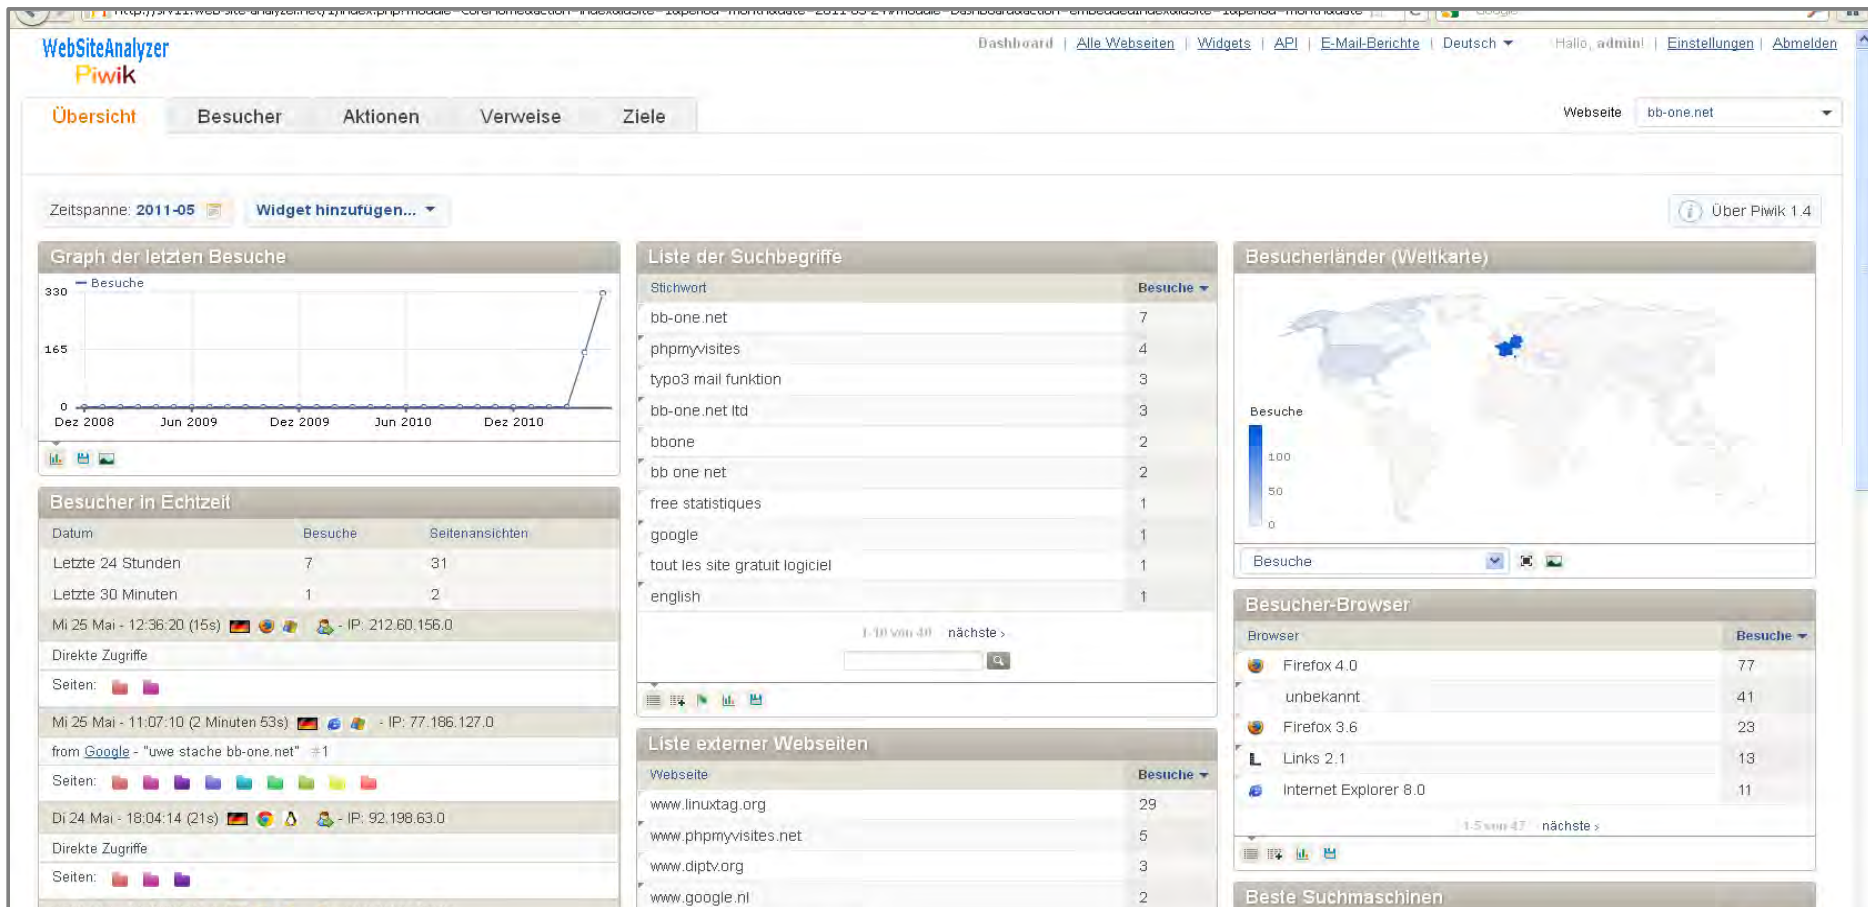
WebSiteAnalyzer
Piwik

Dashboard | Alle Webseiten | Widgets | API | E-Mail-Berichte | Deutsch
Hallo, admin! | Einstellungen | Abmelden

Übersicht Besucher Aktionen Verweise Ziele

Webseite bb-one.net

Zeitspanne: 2011-05 Widget hinzufügen...

Über Piwik 1.4

Graph der letzten Besuche

— Besuche

330
165
0
Dez 2008 Jun 2009 Dez 2009 Jun 2010 Dez 2010

Besucher in Echtzeit

| Datum | Besuche | Seitenansichten |
|---|---|---|
| Letzte 24 Stunden | 7 | 31 |
| Letzte 30 Minuten | 1 | 2 |

Mi 25 Mai - 12:36:20 (15s) - IP: 212.60.156.0
Direkte Zugriffe
Seiten:
Mi 25 Mai - 11:07:10 (2 Minuten 53s) - IP: 77.186.127.0
from Google - "uwe stache bb-one.net" #1
Seiten:
Di 24 Mai - 18:04:14 (21s) - IP: 92.198.63.0
Direkte Zugriffe
Seiten:

Liste der Suchbegriffe

| Stichwort | Besuche |
|---|---|
| bb-one.net | 7 |
| phpmyvisites | 4 |
| typo3 mail funktion | 3 |
| bb-one.net ltd | 3 |
| bbone | 2 |
| bb one net | 2 |
| free statistiques | 1 |
| google | 1 |
| tout les site gratuit logiciel | 1 |
| english | 1 |

1-10 von 40 nächste ›

Liste externer Webseiten

| Webseite | Besuche |
|---|---|
| www.linuxtag.org | 29 |
| www.phpmyvisites.net | 5 |
| www.diptv.org | 3 |
| www.google.nl | 2 |

Besucherländer (Weltkarte)

Besuche
100
50
0

Besuche

Besucher-Browser

| Browser | Besuche |
|---|---|
| Firefox 4.0 | 77 |
| unbekannt | 41 |
| Firefox 3.6 | 23 |
| Links 2.1 | 13 |
| Internet Explorer 8.0 | 11 |

1-5 von 47 nächste ›

Beste Suchmaschinen